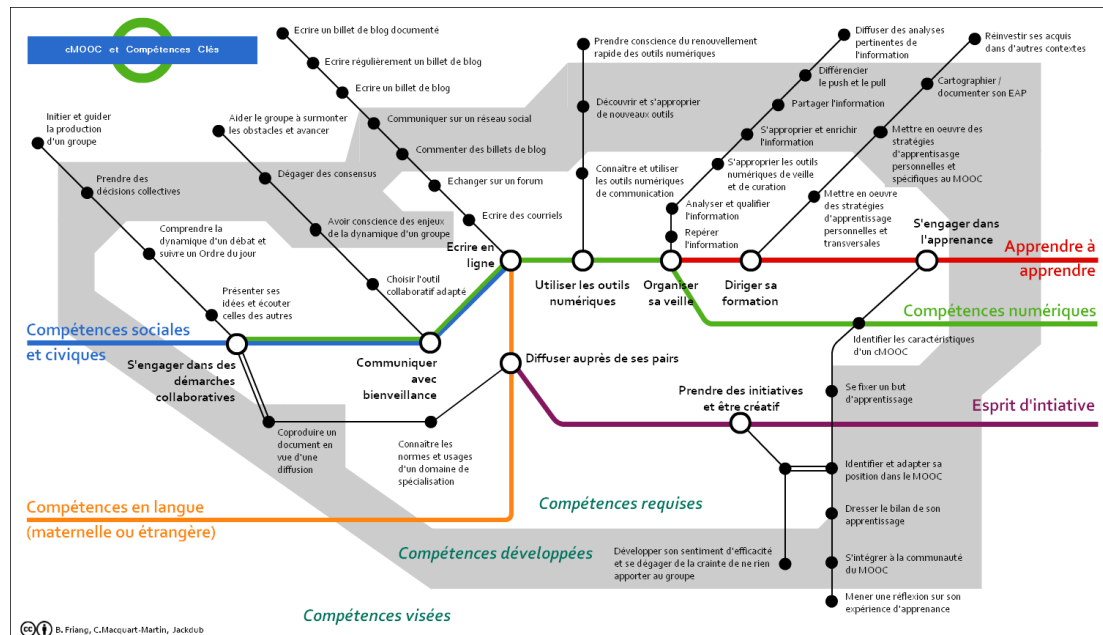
cMOOC et Compétences Clés

Ecrire un billet de blog documenté
Ecrire régulièrement un billet de blog
Ecrire un billet de blog
Communiquer sur un réseau social
Commenter des billets de blog
Echanger sur un forum
Ecrire des courriels

Prendre conscience du renouvellement rapide des outils numériques
Découvrir et s'approprier de nouveaux outils
Connaitre et utiliser les outils numériques de communication

Diffuser des analyses pertinentes de l'information
Différencier le push et le pull
Partager l'information
S'approprier et enrichir l'information
S'approprier les outils numériques de veille et de curation
Analyser et qualifier l'information
Repérer l'information

Réinvestir ses acquis dans d'autres contextes
Cartographier / documenter son EAP
Mettre en oeuvre des stratégies d'apprentisasge personnelles et spécifiques au MOOC
Mettre en oeuvre des stratégies d'apprentissage personnelles et transversales

Initier et guider la production d'un groupe
Prendre des décisions collectives
Comprendre la dynamique d'un débat et suivre un Ordre du jour
Présenter ses idées et écouter celles des autres

Aider le groupe à surmonter les obstacles et avancer
Dégager des consensus
Avoir conscience des enjeux de la dynamique d'un groupe
Choisir l'outil collaboratif adapté

Ecrire en ligne
Utiliser les outils numériques
Organiser sa veille
Diriger sa formation
S'engager dans l'apprenance
Apprendre à apprendre
Compétences numériques

Compétences sociales et civiques
S'engager dans des démarches collaboratives
Communiquer avec bienveillance
Diffuser auprès de ses pairs

Identifier les caractéristiques d'un cMOOC
Se fixer un but d'apprentissage
Prendre des initiatives et être créatif
Esprit d'intiative

Coproduire un document en vue d'une diffusion
Connaitre les normes et usages d'un domaine de spécialisation

Identifier et adapter sa position dans le MOOC
Dresser le bilan de son apprentissage
S'intégrer à la communauté du MOOC
Mener une réflexion sur son expérience d'apprenance

Compétences en langue (maternelle ou étrangère)
Compétences requises
Compétences développées
Développer son sentiment d'efficacité et se dégager de la crainte de ne rien apporter au groupe
Compétences visées

B. Friang, C.Macquart-Martin, Jackdub